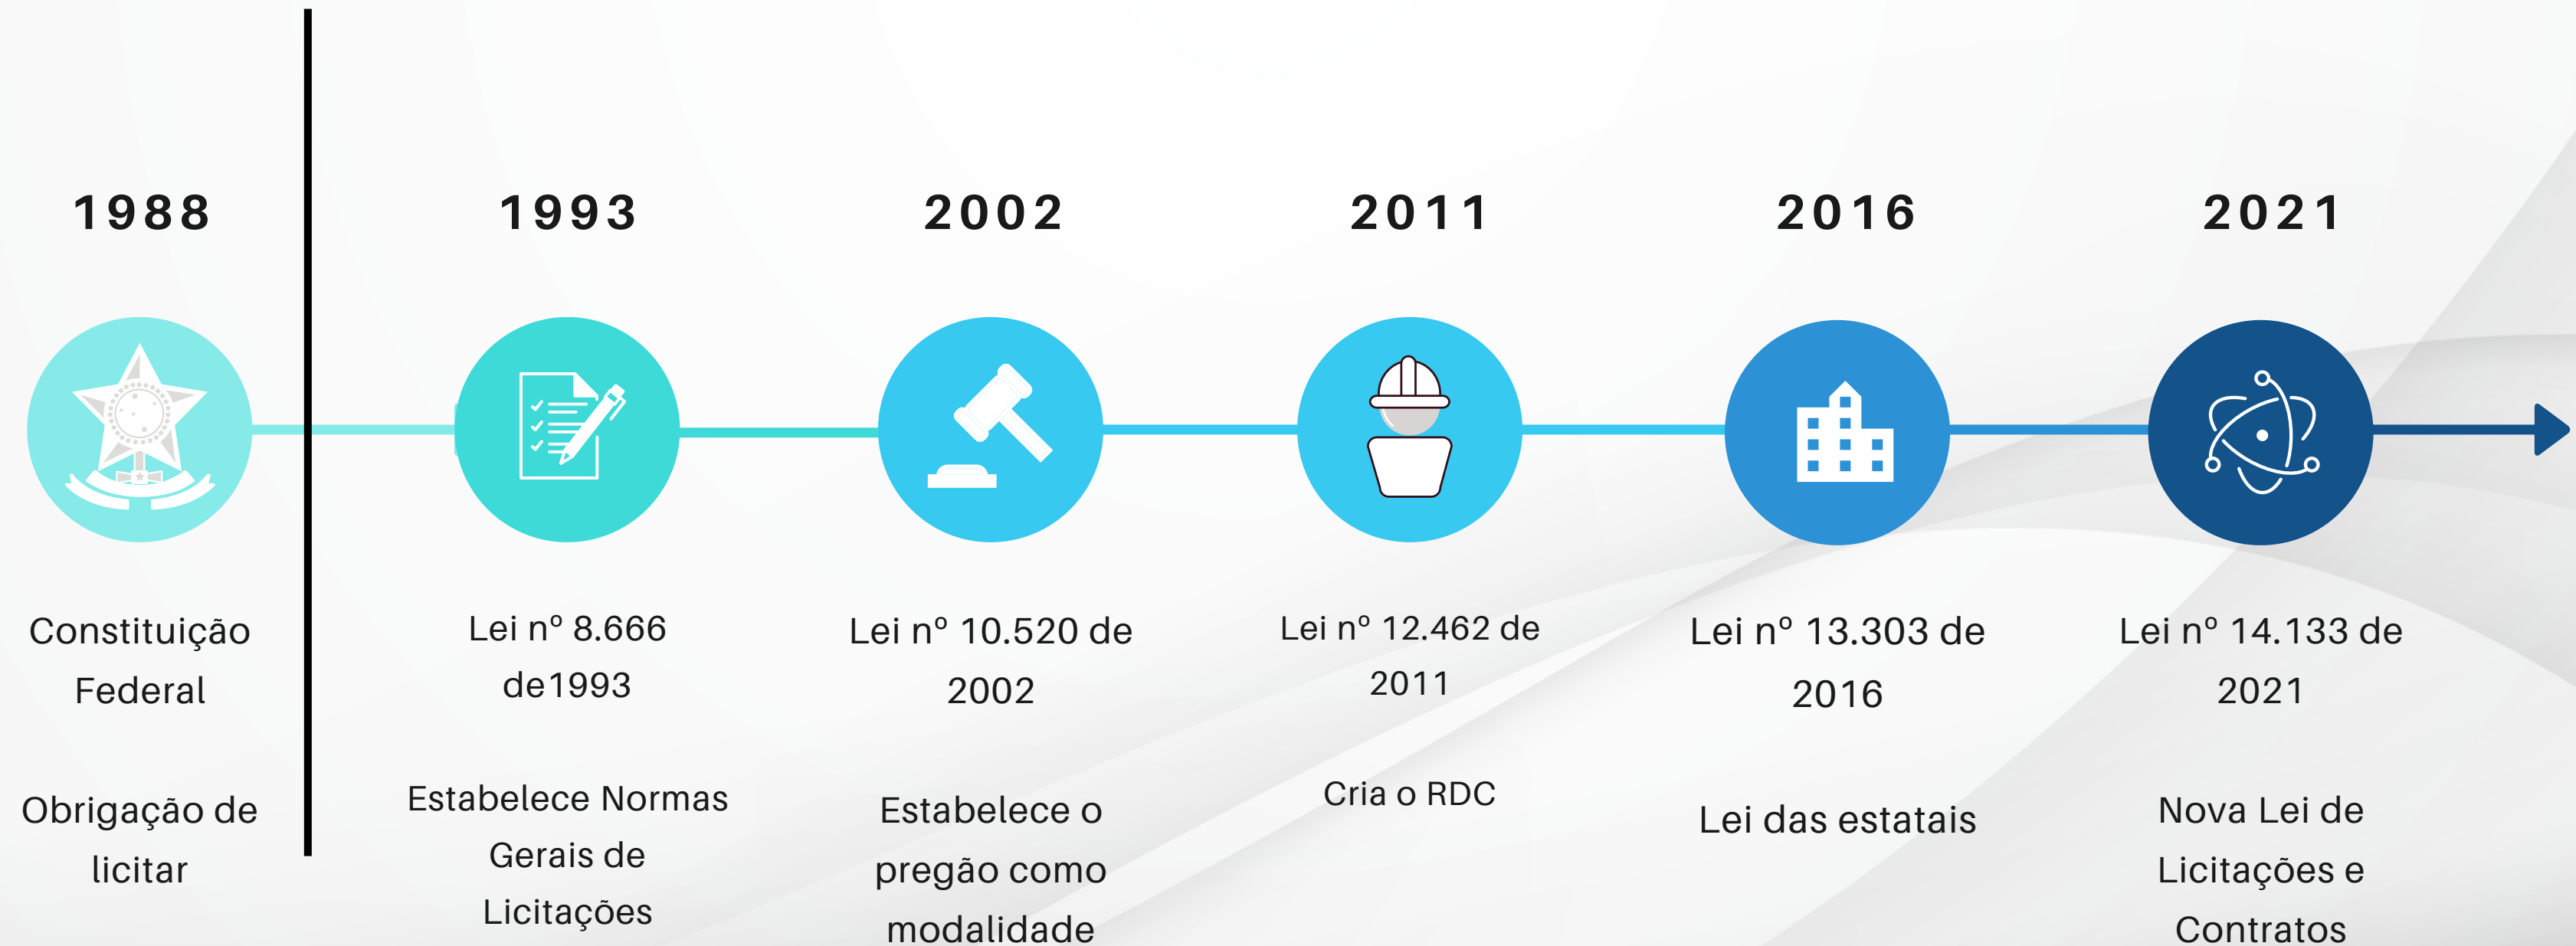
1988

Constituição Federal

Obrigação de licitar

1993

Lei nº 8.666 de1993

Estabelece Normas Gerais de Licitações

2002

Lei nº 10.520 de 2002

Estabelece o pregão como modalidade

2011

Lei nº 12.462 de 2011

Cria o RDC

2016

Lei nº 13.303 de 2016

Lei das estatais

2021

Lei nº 14.133 de 2021

Nova Lei de Licitações e Contratos